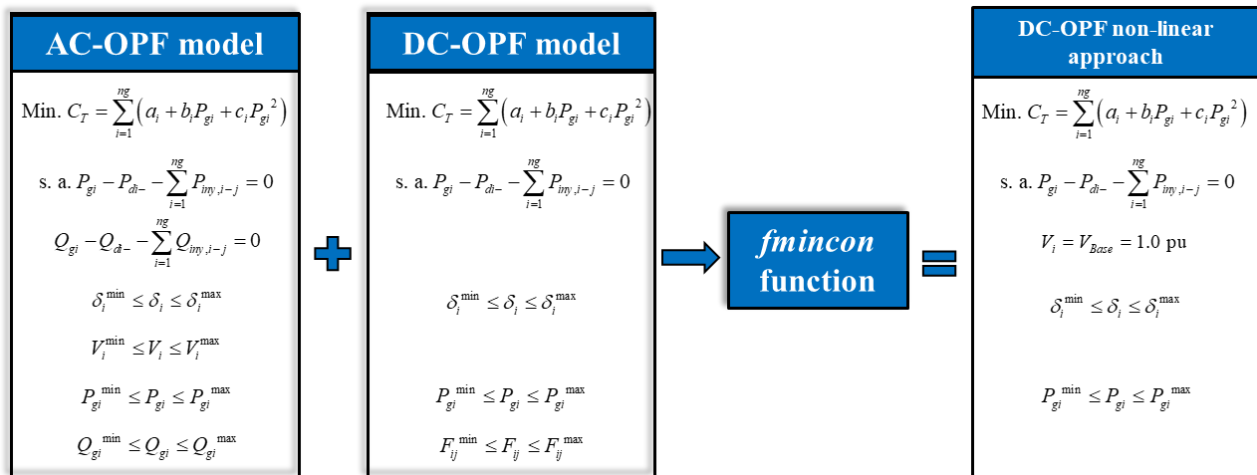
AC-OPF model

Min. $C_T = \sum_{i=1}^{ng}\left(a_i + b_i P_{gi} + c_i P_{gi}^{\ 2}\right)$

s. a. $P_{gi} - P_{di-} - \sum_{i=1}^{ng} P_{iny,i-j} = 0$

$Q_{gi} - Q_{di-} - \sum_{i=1}^{ng} Q_{iny,i-j} = 0$

$\delta_i^{\min} \le \delta_i \le \delta_i^{\max}$

$V_i^{\min} \le V_i \le V_i^{\max}$

$P_{gi}^{\ \min} \le P_{gi} \le P_{gi}^{\ \max}$

$Q_{gi}^{\ \min} \le Q_{gi} \le Q_{gi}^{\ \max}$

DC-OPF model

Min. $C_T = \sum_{i=1}^{ng}\left(a_i + b_i P_{gi} + c_i P_{gi}^{\ 2}\right)$

s. a. $P_{gi} - P_{di-} - \sum_{i=1}^{ng} P_{iny,i-j} = 0$

$\delta_i^{\min} \le \delta_i \le \delta_i^{\max}$

$P_{gi}^{\ \min} \le P_{gi} \le P_{gi}^{\ \max}$

$F_{ij}^{\ \min} \le F_{ij} \le F_{ij}^{\ \max}$

fmincon function

DC-OPF non-linear approach

Min. $C_T = \sum_{i=1}^{ng}\left(a_i + b_i P_{gi} + c_i P_{gi}^{\ 2}\right)$

s. a. $P_{gi} - P_{di-} - \sum_{i=1}^{ng} P_{iny,i-j} = 0$

$V_i = V_{Base} = 1.0$ pu

$\delta_i^{\min} \le \delta_i \le \delta_i^{\max}$

$P_{gi}^{\ \min} \le P_{gi} \le P_{gi}^{\ \max}$